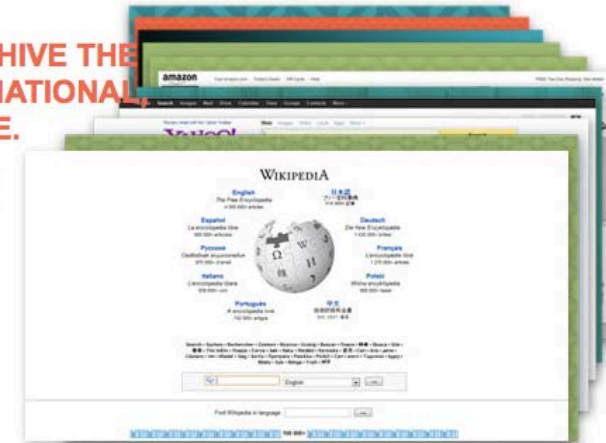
HIVE THE
NATIONAL
E.

amazon

YAHOO!

WIKIPEDIA

English
The Free Encyclopedia

日本語
フリー百科事典

Español
La enciclopedia libre

Deutsch
Die freie Enzyklopädie

Русский
Свободная энциклопедия

Français
L'encyclopédie libre

Italiano
L'enciclopedia libera

Polski
Wolna encyklopedia

Português
A enciclopédia livre

中文
自由的百科全書

English

Find Wikipedia in a language:

100 000+